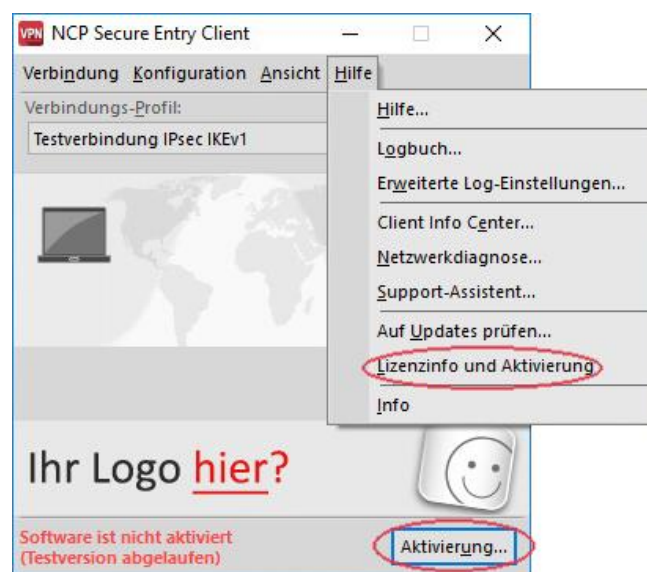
VPN NCP Secure Entry Client

Verbindung Konfiguration Ansicht Hilfe

Verbindungs-Profil:

Testverbindung IPsec IKEv1

Hilfe...
Logbuch...
Erweiterte Log-Einstellungen...
Client Info Center...
Netzwerkdiagnose...
Support-Assistent...
Auf Updates prüfen...
Lizenzinfo und Aktivierung
Info

Ihr Logo hier?

Software ist nicht aktiviert
(Testversion abgelaufen)

Aktivierung...